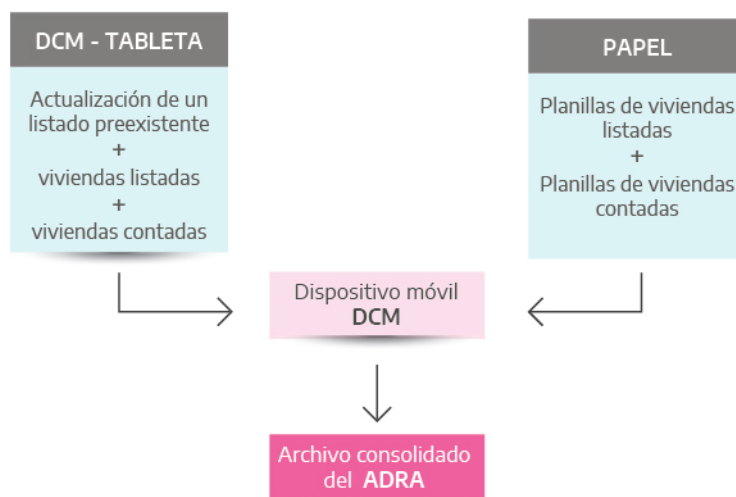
DCM - TABLETA

Actualización de un listado preexistente
+
viviendas listadas
+
viviendas contadas

PAPEL

Planillas de viviendas listadas
+
Planillas de viviendas contadas

Dispositivo móvil
DCM

Archivo consolidado del ADRA